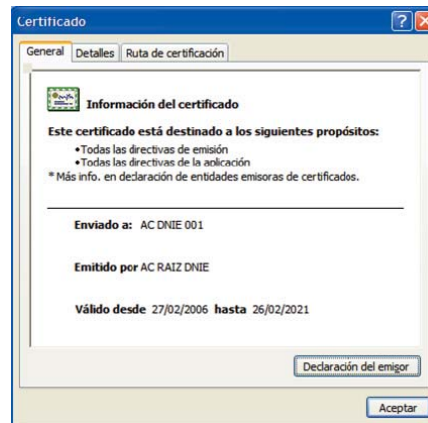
Certificado

General | Detalles | Ruta de certificación

Información del certificado

Este certificado está destinado a los siguientes propósitos:
•Todas las directivas de emisión
•Todas las directivas de la aplicación
* Más info. en declaración de entidades emisoras de certificados.

Enviado a: AC DNIE 001

Emitido por AC RAIZ DNIE

Válido desde 27/02/2006 hasta 26/02/2021

Declaración del emisor

Aceptar